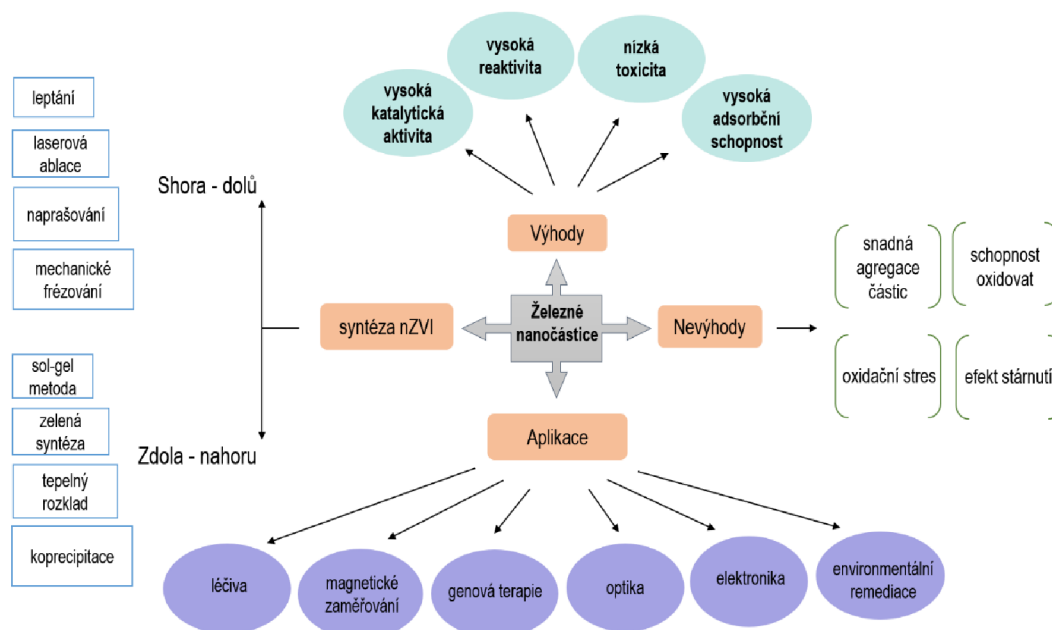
leptání

laserová ablace

naprašování

mechanické frézování

sol-gel metoda

zelená syntéza

tepelný rozklad

koprecipitace

Shora - dolů

Zdola - nahoru

vysoká katalytická aktivita

vysoká reaktivita

nízká toxicita

vysoká adsorbční schopnost

Výhody

syntéza nZVI

Železné nanočástice

Nevýhody

snadná agregace částic

schopnost oxidovat

oxidační stres

efekt stárnutí

Aplikace

léčiva

magnetické zaměřování

genová terapie

optika

elektronika

environmentální remediace